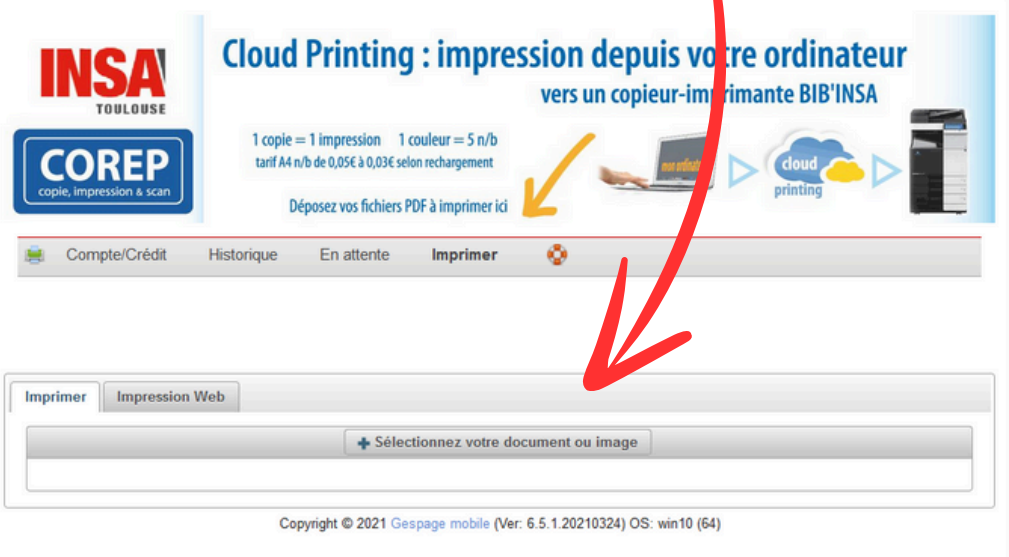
INSA
TOULOUSE

COREP
copie, impression & scan

Cloud Printing : impression depuis votre ordinateur
vers un copieur-imprimante BIB'INSA

1 copie = 1 impression 1 couleur = 5 n/b
tarif A4 n/b de 0,05€ à 0,03€ selon rechargement

Déposez vos fichiers PDF à imprimer ici

mon ordinateur

cloud printing

Compte/Crédit Historique En attente Imprimer

Imprimer Impression Web

Sélectionnez votre document ou image

Copyright © 2021 Gespage mobile (Ver: 6.5.1.20210324) OS: win10 (64)